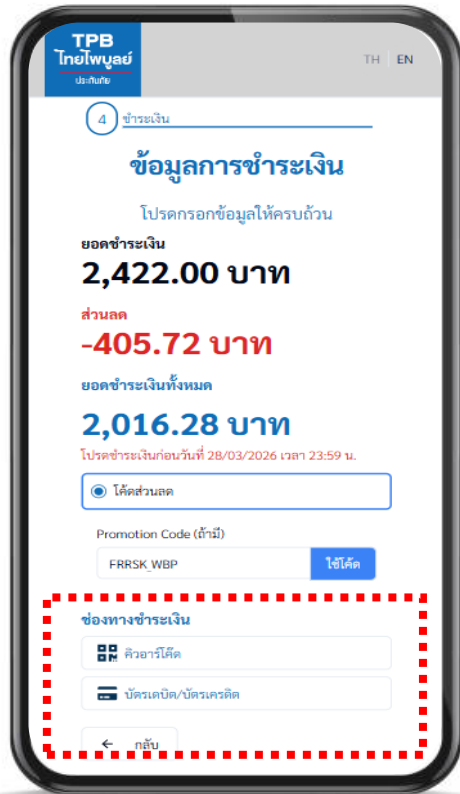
TPB
ไทยไพบูลย์
ประกันภัย

TH | EN

4 ชำระเงิน

ข้อมูลการชำระเงิน

โปรดกรอกข้อมูลให้ครบถ้วน

ยอดชำระเงิน
2,422.00 บาท

ส่วนลด
-405.72 บาท

ยอดชำระเงินทั้งหมด
2,016.28 บาท

โปรดชำระเงินก่อนวันที่ 28/03/2026 เวลา 23:59 น.

โค้ดส่วนลด

Promotion Code (ถ้ามี)

FRRSK_WBP

ใช้โค้ด

ช่องทางชำระเงิน

คิวอาร์โค้ด

บัตรเดบิต/บัตรเครดิต

กลับ